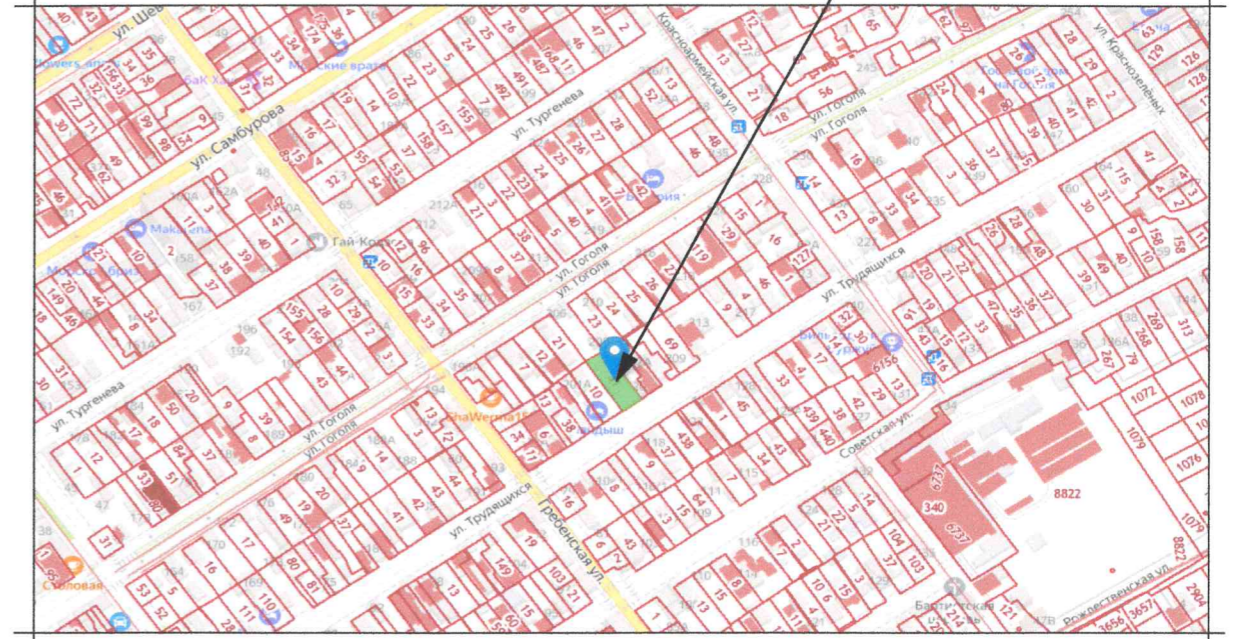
ул. Шев
ул. Самбурова
ул. Тургенева
Красноармейская ул.
ул. Гоголя
ул. Гоголя
ул. Красноармейская
ул. Гоголя
ул. Гоголя
ул. Трудящихся
ул. Тургенева
ул. Гоголя
ул. Гоголя
ул. Трудящихся
ребенская ул.
Советская ул.
Рождественская ул.
ShaWerma15
Малыш
Тай-Кофе
Столовая
8822
340
1072
1078
1079
1076
1079
269
313
158
126
245
235
222
212А
196
192
167
1014
6156
1
2
3
4
5
6
7
8
9
10
11
12
13
14
15
16
17
18
19
20
21
22
23
24
25
26
27
28
29
30
31
32
33
34
35
36
37
38
39
40
41
42
43
44
45
46
47
48
49
50
51
52
53
54
55
56